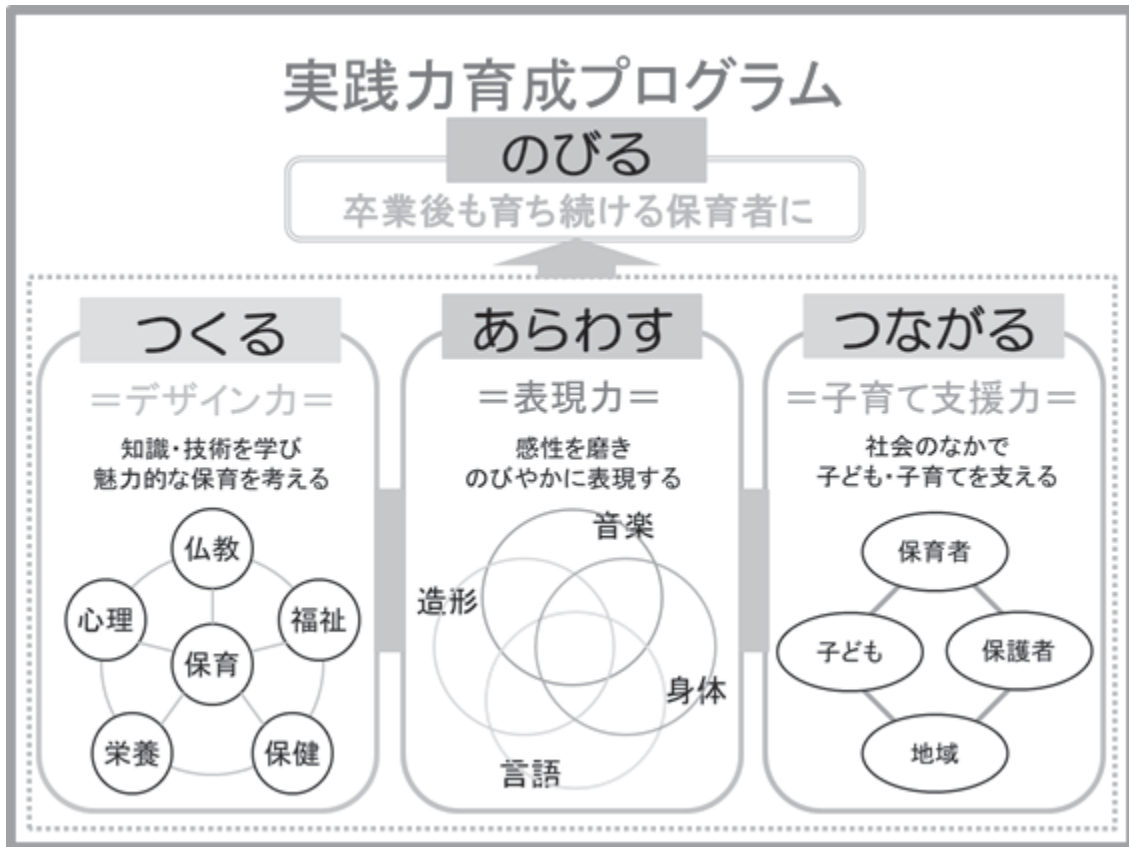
実践力育成プログラム

のびる

卒業後も育ち続ける保育者に

つくる

＝デザイン力＝

知識・技術を学び
魅力的な保育を考える

仏教
心理
福祉
保育
栄養
保健

あらわす

＝表現力＝

感性を磨き
のびやかに表現する

音楽
造形
身体
言語

つながる

＝子育て支援力＝

社会のなかで
子ども・子育てを支える

保育者
子ども
保護者
地域